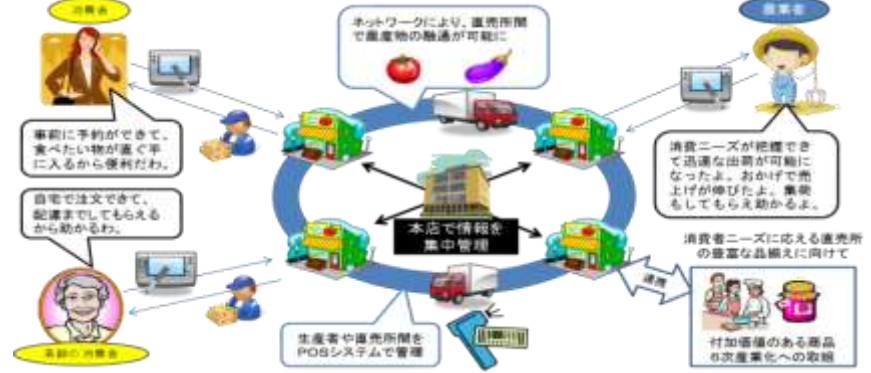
消費者

ネットワークにより、直売所間で農産物の融通が可能に

農業者

事前に予約ができて、食べたい物が直ぐ手に入るから便利だわ。

消費ニーズが把握できて迅速な出荷が可能になったよ。おかげで売上げが伸びたよ。集荷もしてもらえ助かるよ。

自宅で注文できて、配達までしてもらえるから助かるわ。

本店で情報を集中管理

消費者ニーズに応える直売所の豊富な品揃えに向けて

連携

高齢の消費者

生産者や直売所間をPOSシステムで管理

付加価値のある商品6次産業化への取組